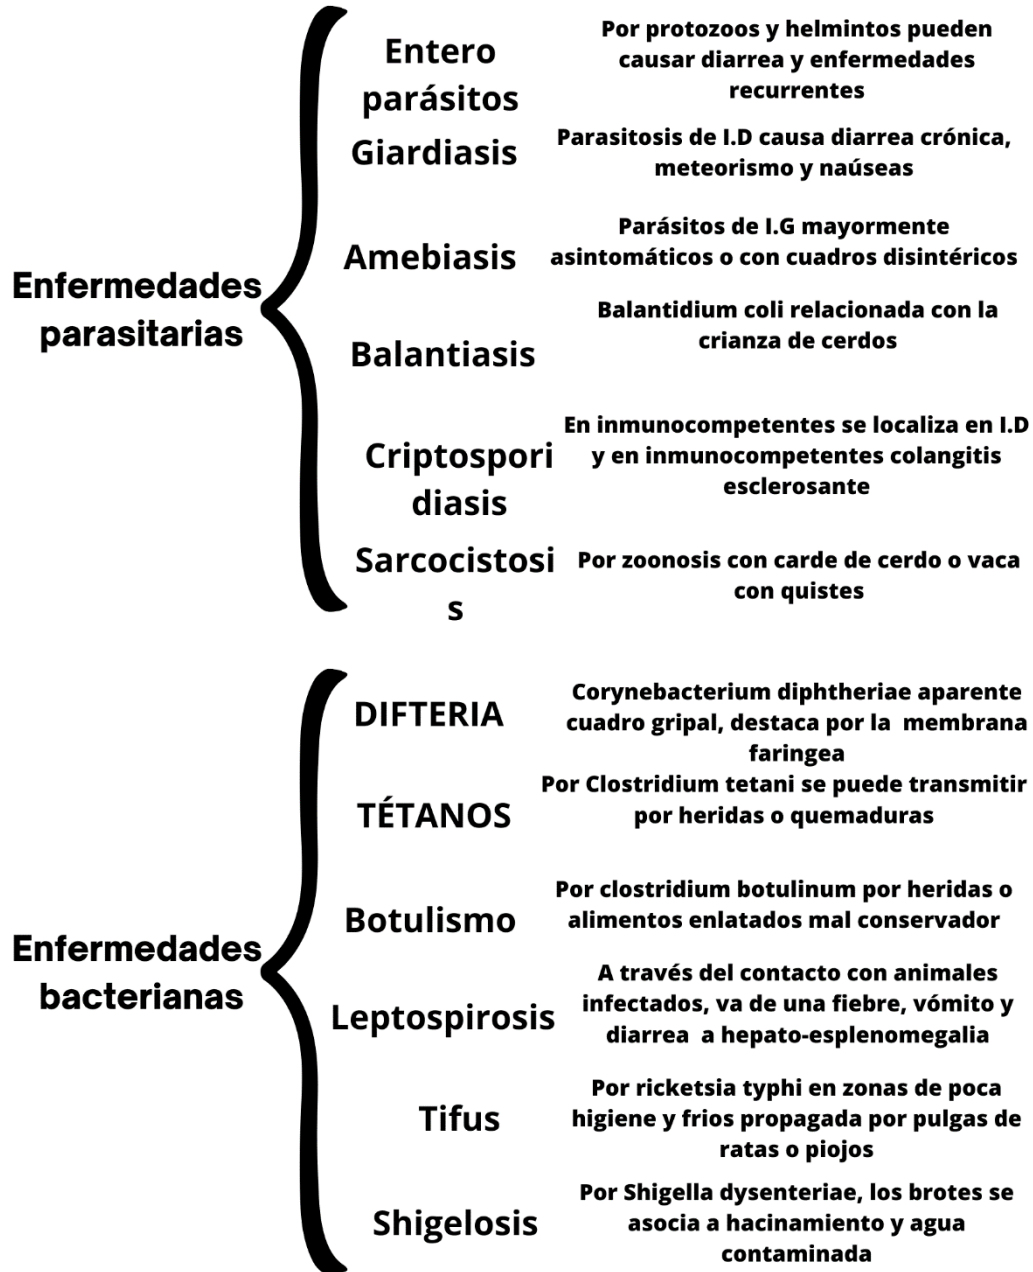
Enfermedades parasitarias

Entero parásitos
Por protozoos y helmintos pueden causar diarrea y enfermedades recurrentes

Giardiasis
Parasitosis de I.D causa diarrea crónica, meteorismo y naúseas

Amebiasis
Parásitos de I.G mayormente asintomáticos o con cuadros disintéricos

Balantiasis
Balantidium coli relacionada con la crianza de cerdos

Criptospori diasis
En inmunocompetentes se localiza en I.D y en inmunocompetentes colangitis esclerosante

Sarcocistosi s
Por zoonosis con carde de cerdo o vaca con quistes

Enfermedades bacterianas

DIFTERIA
Corynebacterium diphtheriae aparente cuadro gripal, destaca por la membrana faringea

TÉTANOS
Por Clostridium tetani se puede transmitir por heridas o quemaduras

Botulismo
Por clostridium botulinum por heridas o alimentos enlatados mal conservador

Leptospirosis
A través del contacto con animales infectados, va de una fiebre, vómito y diarrea a hepato-esplenomegalia

Tifus
Por ricketsia typhi en zonas de poca higiene y frios propagada por pulgas de ratas o piojos

Shigelosis
Por Shigella dysenteriae, los brotes se asocia a hacinamiento y agua contaminada